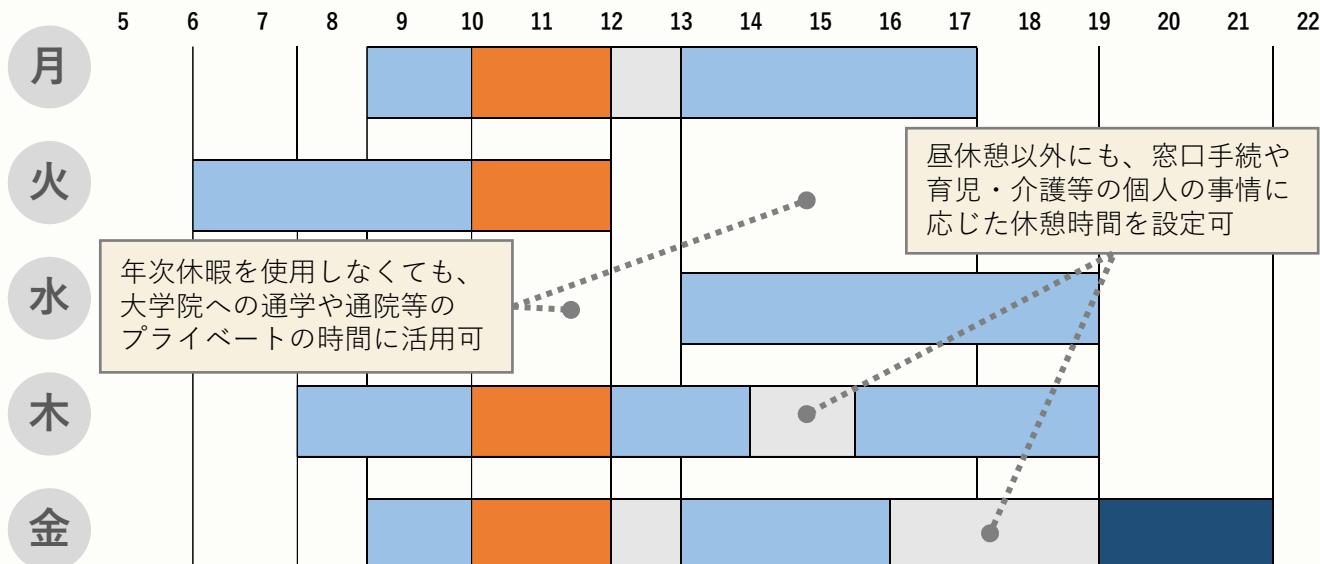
5 6 7 8 9 10 11 12 13 14 15 16 17 18 19 20 21 22

月

火

水

木

金

昼休憩以外にも、窓口手続や育児・介護等の個人の事情に応じた休憩時間を設定可

年次休暇を使用しなくても、大学院への通学や通院等のプライベートの時間に活用可